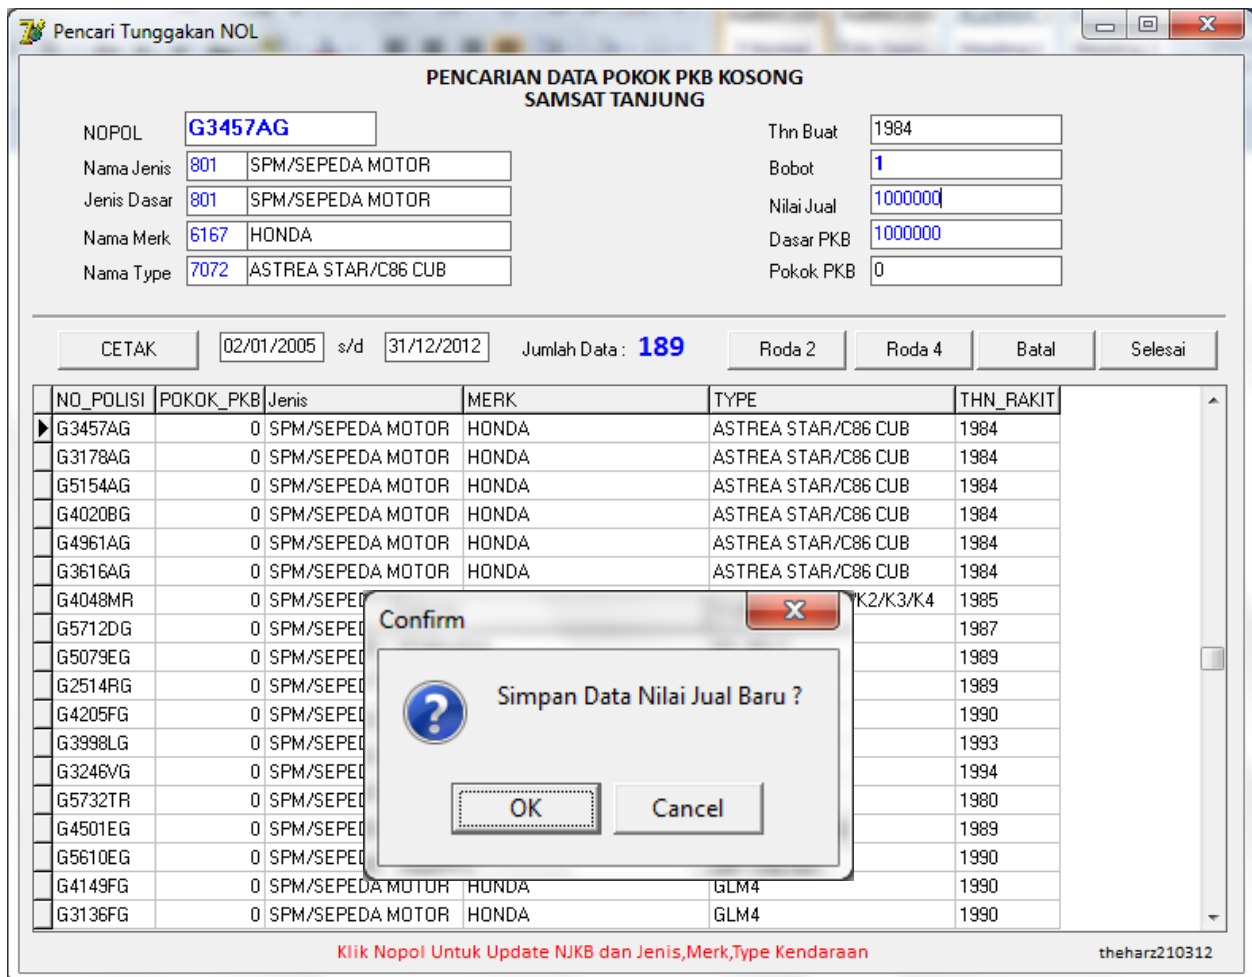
Pencari Tunggakan NOL

PENCARIAN DATA POKOK PKB KOSONG
SAMSAT TANJUNG

NOPOL G3457AG
Nama Jenis 801 SPM/SEPEDA MOTOR
Jenis Dasar 801 SPM/SEPEDA MOTOR
Nama Merk 6167 HONDA
Nama Type 7072 ASTREA STAR/C86 CUB

Thn Buat 1984
Bobot 1
Nilai Jual 1000000
Dasar PKB 1000000
Pokok PKB 0

CETAK 02/01/2005 s/d 31/12/2012 Jumlah Data : 189 Roda 2 Roda 4 Batal Selesai

| NO_POLISI | POKOK_PKB | Jenis | MERK | TYPE | THN_RAKIT |
|---|---|---|---|---|---|
| G3457AG | 0 | SPM/SEPEDA MOTOR | HONDA | ASTREA STAR/C86 CUB | 1984 |
| G3178AG | 0 | SPM/SEPEDA MOTOR | HONDA | ASTREA STAR/C86 CUB | 1984 |
| G5154AG | 0 | SPM/SEPEDA MOTOR | HONDA | ASTREA STAR/C86 CUB | 1984 |
| G4020BG | 0 | SPM/SEPEDA MOTOR | HONDA | ASTREA STAR/C86 CUB | 1984 |
| G4961AG | 0 | SPM/SEPEDA MOTOR | HONDA | ASTREA STAR/C86 CUB | 1984 |
| G3616AG | 0 | SPM/SEPEDA MOTOR | HONDA | ASTREA STAR/C86 CUB | 1984 |
| G4048MR | 0 | SPM/SEPE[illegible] | | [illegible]K2/K3/K4 | 1985 |
| G5712DG | 0 | SPM/SEPE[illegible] | | | 1987 |
| G5079EG | 0 | SPM/SEPE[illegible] | | | 1989 |
| G2514RG | 0 | SPM/SEPE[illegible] | | | 1989 |
| G4205FG | 0 | SPM/SEPE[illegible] | | | 1990 |
| G3998LG | 0 | SPM/SEPE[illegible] | | | 1993 |
| G3246VG | 0 | SPM/SEPE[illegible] | | | 1994 |
| G5732TR | 0 | SPM/SEPE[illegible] | | | 1980 |
| G4501EG | 0 | SPM/SEPE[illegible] | | | 1989 |
| G5610EG | 0 | SPM/SEPE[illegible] | | | 1990 |
| G4149FG | 0 | SPM/SEPEDA MOTOR | HONDA | GLM4 | 1990 |
| G3136FG | 0 | SPM/SEPEDA MOTOR | HONDA | GLM4 | 1990 |

Confirm
Simpan Data Nilai Jual Baru ?
OK Cancel

Klik Nopol Untuk Update NJKB dan Jenis,Merk,Type Kendaraan
theharz210312